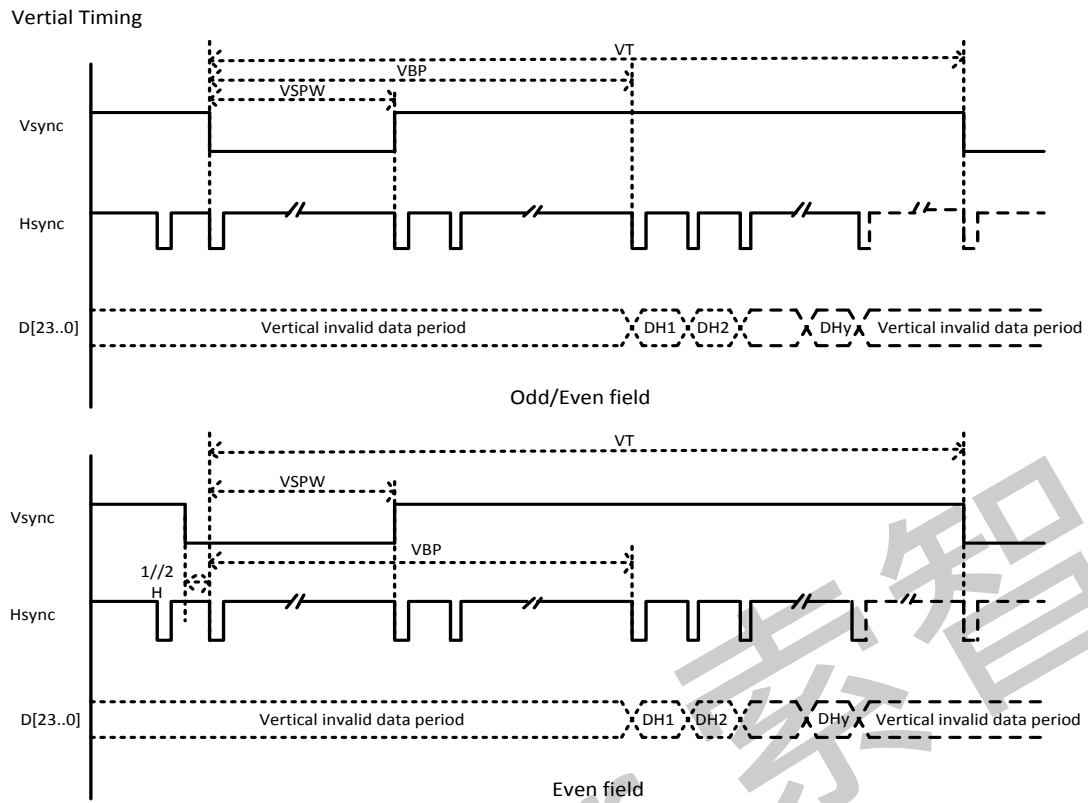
Vertial Timing

VT
VBP
VSPW

Vsync

Hsync

D[23..0]
Vertical invalid data period
DH1
DH2
DHy
Vertical invalid data period

Odd/Even field

VT
VSPW

Vsync

VBP
1//2
H

Hsync

D[23..0]
Vertical invalid data period
DH1
DH2
DHy
Vertical invalid data period

Even field